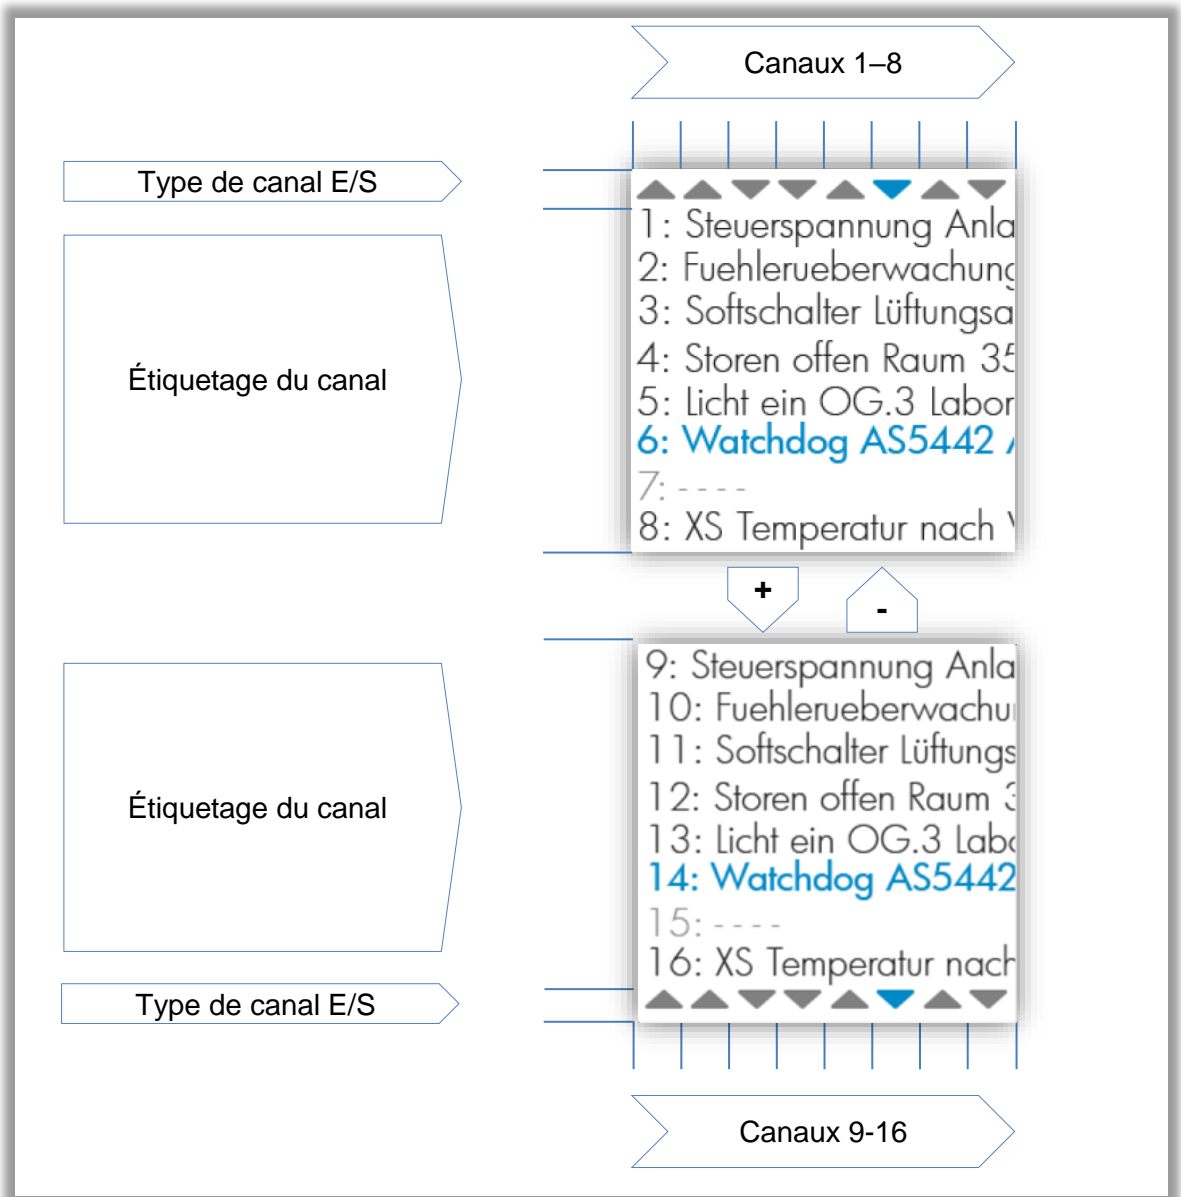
Canaux 1–8

Type de canal E/S

Étiquetage du canal

1: Steuerspannung Anla
2: Fuehlerueberwachung
3: Softschalter Lüftungsa
4: Storen offen Raum 35
5: Licht ein OG.3 Labor
6: Watchdog AS5442 /
7: - - - -
8: XS Temperatur nach '

+

-

Étiquetage du canal

9: Steuerspannung Anla
10: Fuehlerueberwachu
11: Softschalter Lüftungs
12: Storen offen Raum 3
13: Licht ein OG.3 Labo
14: Watchdog AS5442
15: - - - -
16: XS Temperatur nach

Type de canal E/S

Canaux 9-16